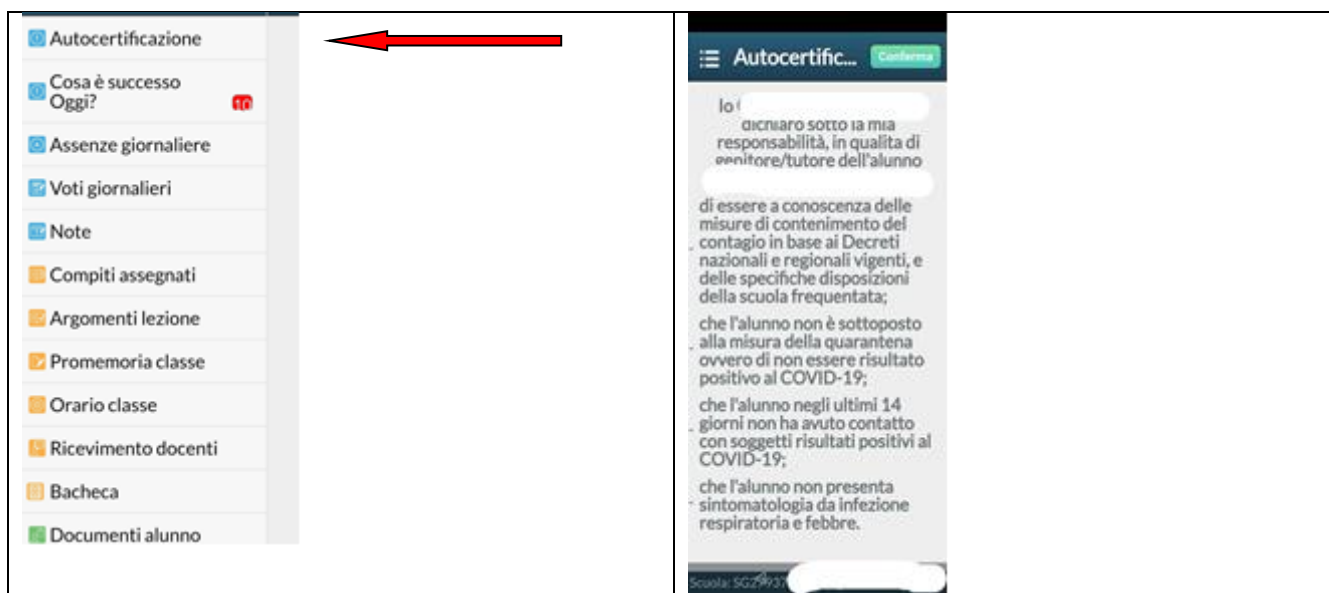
Autocertificazione

Cosa è successo Oggi? 10

Assenze giornaliere

Voti giornalieri

Note

Compiti assegnati

Argomenti lezione

Promemoria classe

Orario classe

Ricevimento docenti

Bacheca

Documenti alunno

Autocertific... Conferma

Io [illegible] dichiaro sotto la mia responsabilità, in qualità di genitore/tutore dell'alunno

di essere a conoscenza delle misure di contenimento del contagio in base ai Decreti nazionali e regionali vigenti, e delle specifiche disposizioni della scuola frequentata;

che l'alunno non è sottoposto alla misura della quarantena ovvero di non essere risultato positivo al COVID-19;

che l'alunno negli ultimi 14 giorni non ha avuto contatto con soggetti risultati positivi al COVID-19;

che l'alunno non presenta sintomatologia da infezione respiratoria e febbre.

Scuola: SG2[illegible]937